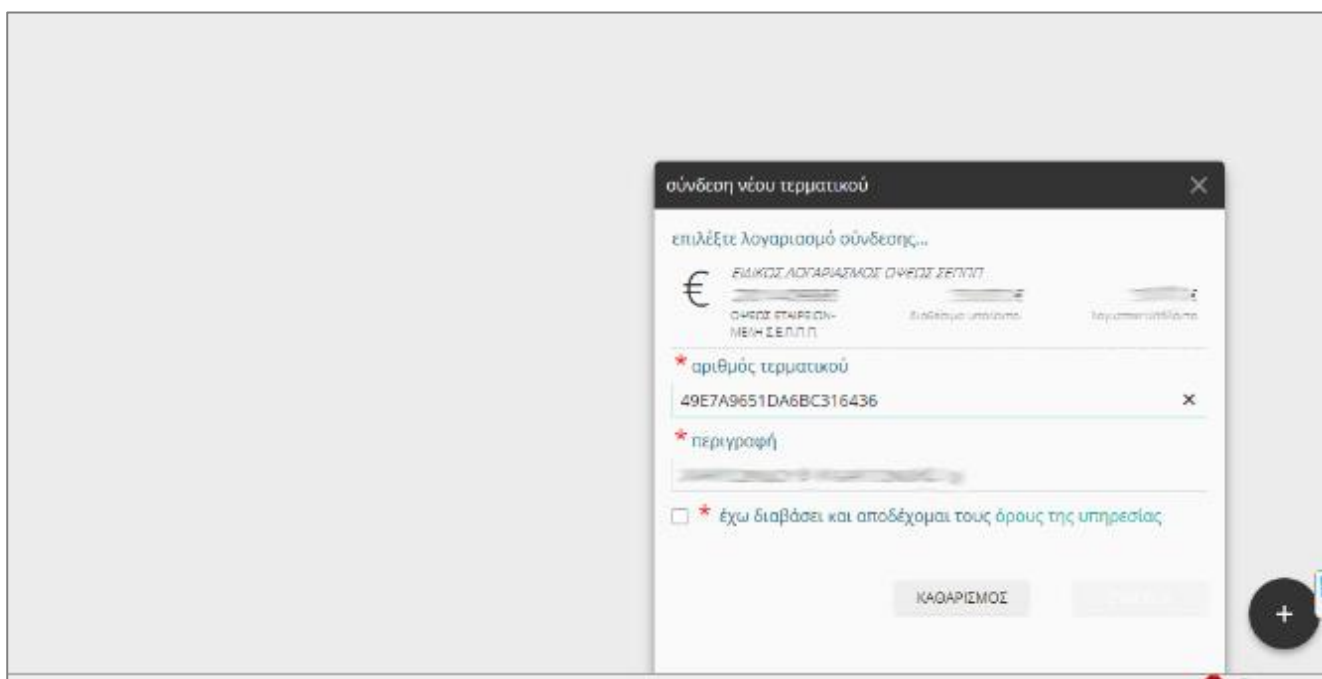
σύνδεση νέου τερματικού ×

επιλέξτε λογαριασμό σύνδεσης...

€ ΕΙΔΙΚΟΣ ΛΟΓΑΡΙΑΣΜΟΣ ΟΨΕΩΣ ΣΕΠΠΠ
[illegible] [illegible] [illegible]
ΟΨΕΩΣ ΕΤΑΙΡΕΙΩΝ-ΜΕΛΗ Σ.Ε.Π.Π.Π. διαθέσιμο υπόλοιπο λογιστικό υπόλοιπο

* αριθμός τερματικού
49E7A9651DA6BC316436 ×

* περιγραφή
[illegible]

* έχω διαβάσει και αποδέχομαι τους όρους της υπηρεσίας

ΚΑΘΑΡΙΣΜΟΣ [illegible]

+